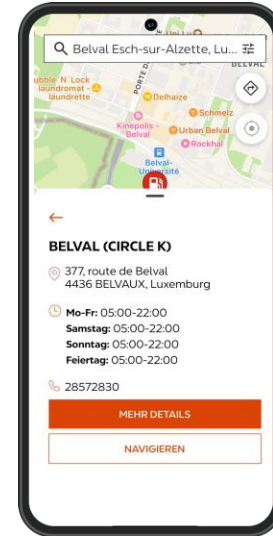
Belval Esch-sur-Alzette, Lu...

ubble 'N' Lock laundromat - laundrette

Delhaize

Schmelz

Kinepolis - Belval

Urban Belval

Rockhal

Belval-Université

PORTE DE

BELVAL

←

BELVAL (CIRCLE K)

377, route de Belval
4436 BELVAUX, Luxemburg

Mo-Fr: 05:00-22:00
Samstag: 05:00-22:00
Sonntag: 05:00-22:00
Feiertag: 05:00-22:00

28572830

MEHR DETAILS

NAVIGIEREN